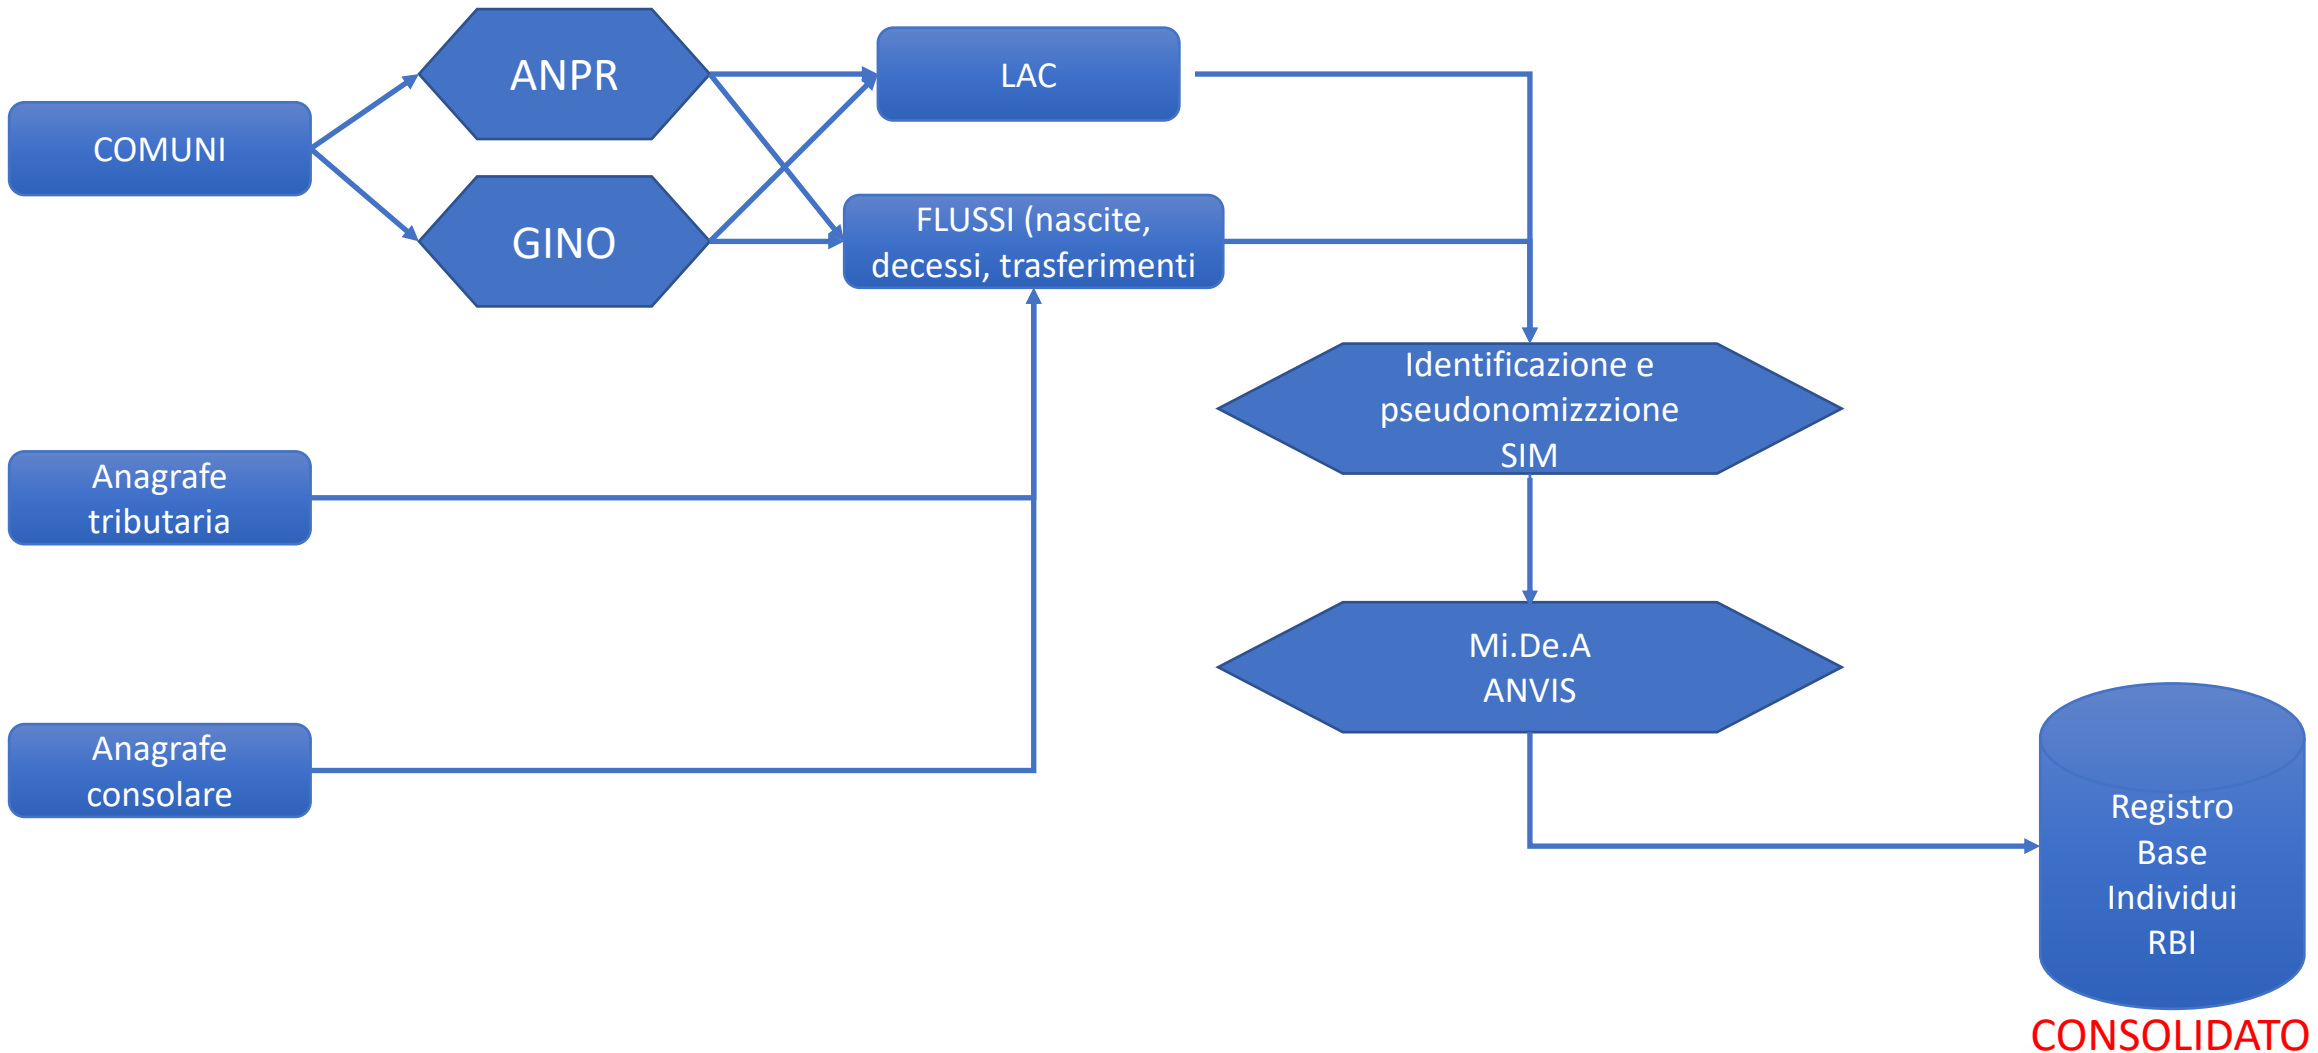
COMUNI

ANPR

GINO

LAC

FLUSSI (nascite, decessi, trasferimenti

Identificazione e pseudonomizzzione SIM

Anagrafe tributaria

Mi.De.A ANVIS

Anagrafe consolare

Registro Base Individui RBI

CONSOLIDATO